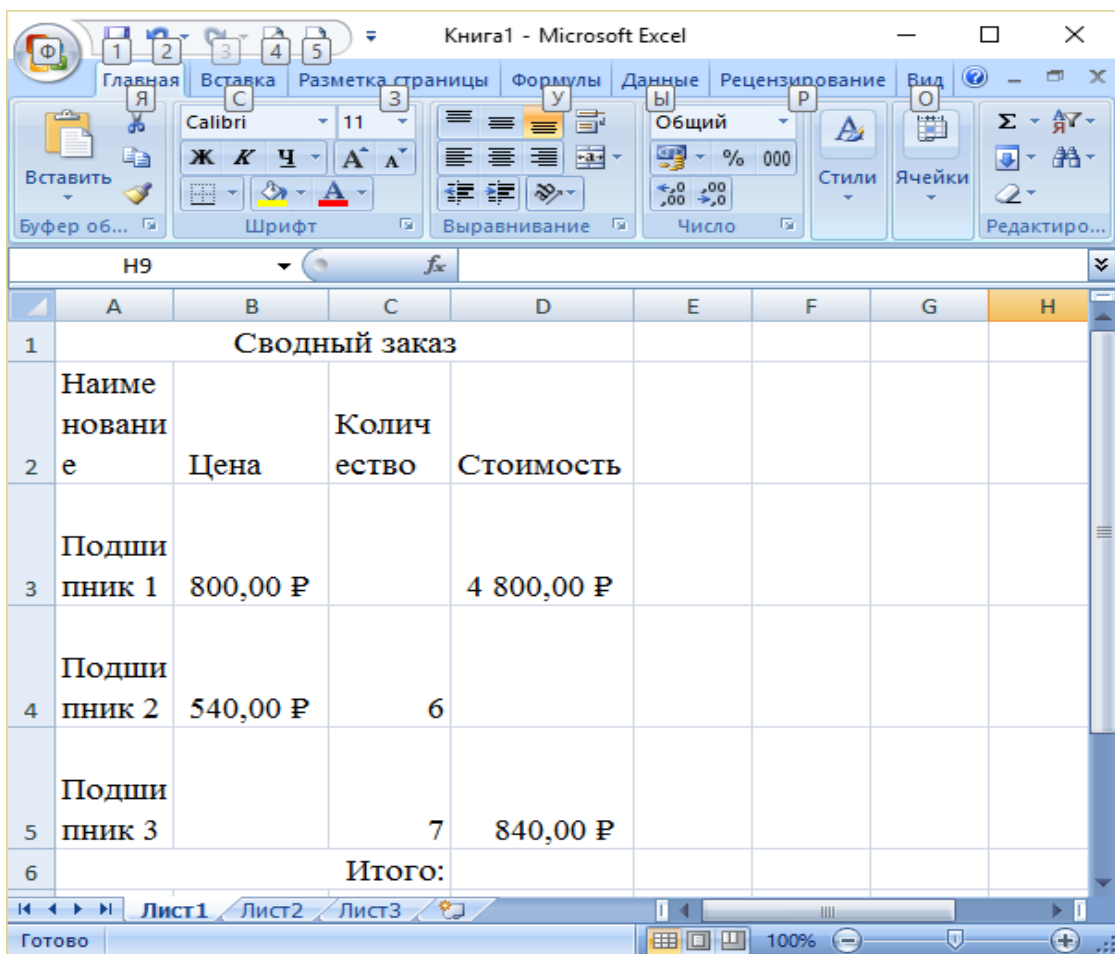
Ф 1 2 3 4 5 Книга1 - Microsoft Excel

Главная Я | Вставка С | Разметка страницы З | Формулы У | Данные Ы | Рецензирование Р | Вид О

Вставить
Буфер об...

Calibri 11
Ж К Ч A A
Шрифт

Выравнивание

Общий
% 000
Число

Стили

Ячейки

Σ
Редактиро...

H9 $f_x$

| | A | B | C | D | E | F | G | H |
|---|---|---|---|---|---|---|---|---|
| 1 | Сводный заказ | | | | | | | |
| 2 | Наименование | Цена | Количество | Стоимость | | | | |
| 3 | Подшипник 1 | 800,00 ₽ | | 4 800,00 ₽ | | | | |
| 4 | Подшипник 2 | 540,00 ₽ | 6 | | | | | |
| 5 | Подшипник 3 | | 7 | 840,00 ₽ | | | | |
| 6 | | | Итого: | | | | | |

Лист1 Лист2 Лист3

Готово 100%